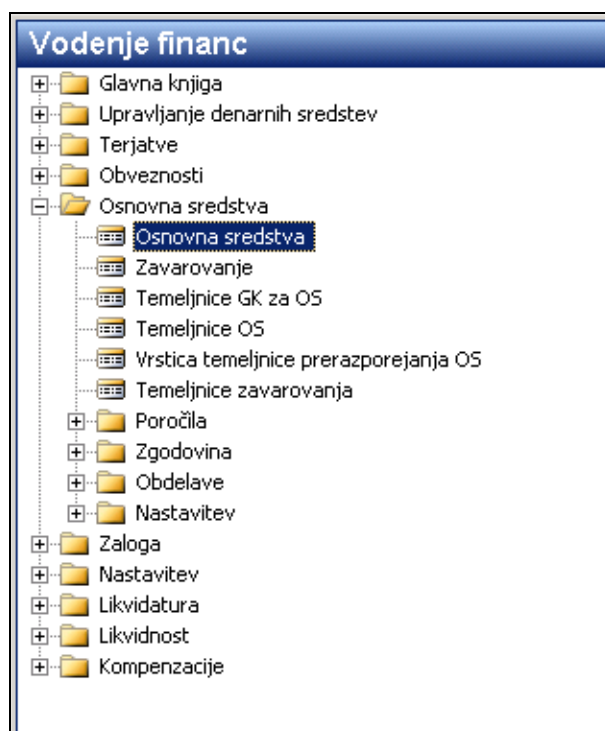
Vodenje financ
Glavna knjiga
Upravljanje denarnih sredstev
Terjatve
Obveznosti
Osnovna sredstva
Osnovna sredstva
Zavarovanje
Temeljnice GK za OS
Temeljnice OS
Vrstica temeljnice prerazporejanja OS
Temeljnice zavarovanja
Poročila
Zgodovina
Obdelave
Nastavitev
Zaloga
Nastavitev
Likvidatura
Likvidnost
Kompenzacije